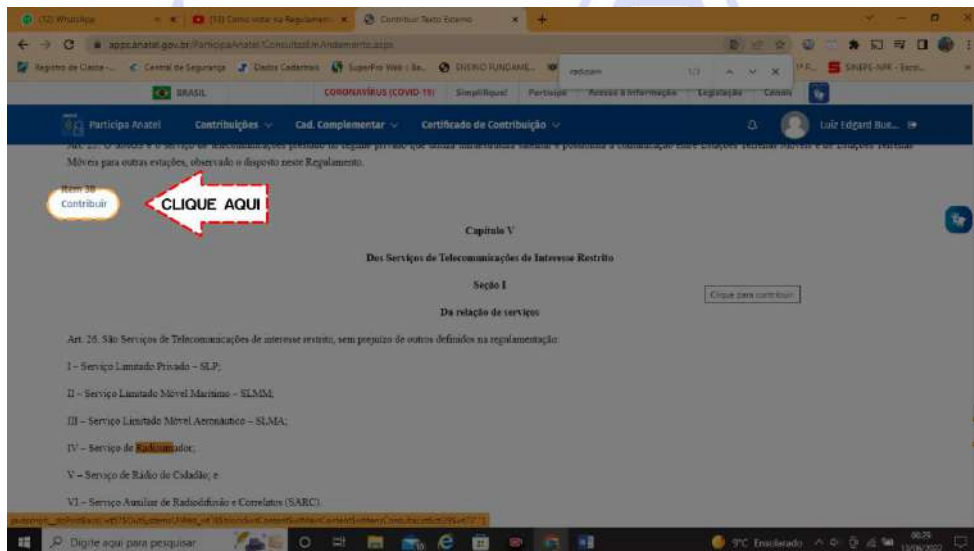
(12) WhatsApp
(10) Como votar na Regulamentação
Contribuir Texto Externo

apps.anatel.gov.br/ParticipaAnatel/ConsultaItemAndamento.aspx

Registro de Classe - ... Central de Segurança Dados Cadastrais SuperPro Web ENSINO FUNDAME...
radiotaxi 1/3
SINEPE-NPR

BRASIL CORONAVÍRUS (COVID-19) Simplifique! Participe Acesso à informação Legislação Canais

Participa Anatel Contribuições Cad. Complementar Certificado de Contribuição Luiz Edgard Bue...

Art. 25. O serviço de telecomunicações prestado no regime privado que utiliza infraestrutura satelital e possibilita a comunicação entre Estações Terrenas Móveis e de Estações Terrenas Móveis para outras estações, observado o disposto neste Regulamento.

Item 38
Contribuir
CLIQUE AQUI

Capítulo V

Dos Serviços de Telecomunicações de Interesse Restrito

Seção I

Da relação de serviços

Clique para contribuir

Art. 26. São Serviços de Telecomunicações de interesse restrito, sem prejuízo de outros definidos na regulamentação:

I – Serviço Limitado Privado – SLP;

II – Serviço Limitado Móvel Marítimo – SLMM;

III – Serviço Limitado Móvel Aeronáutico – SLMA;

IV – Serviço de Radiotaxi​mador;

V – Serviço de Rádio do Cidadão; e

VI – Serviço Auxiliar de Radiodifusão e Correlatos (SARC).

Digite aqui para pesquisar
9°C Ensolarado 00:25 13/06/2022